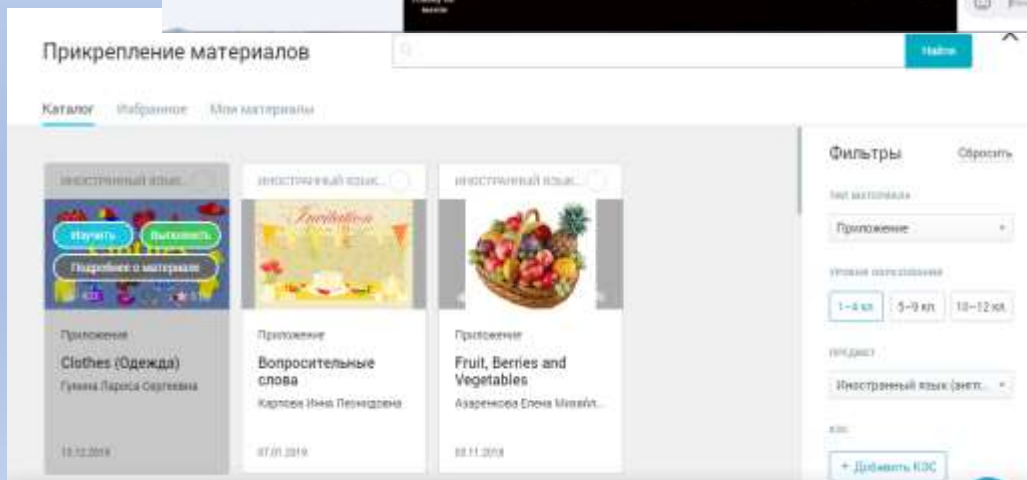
Прикрепление материалов

Найти

Каталог Избранное Мои материалы

ИНОСТРАННЫЙ ЯЗЫК

Изучить Выполнить

Подробнее о материале

Приложение

Clothes (Одежда)

Гунина Лариса Сергеевна

13.12.2018

ИНОСТРАННЫЙ ЯЗЫК

Invitation

Приложение

Вопросительные слова

Карпова Инна Леонидовна

07.01.2019

ИНОСТРАННЫЙ ЯЗЫК

Приложение

Fruit, Berries and Vegetables

Азаренкова Елена Михайл...

03.11.2018

Фильтры

Сбросить

Тип материала

Приложение

Уровни образования

1–4 кл.

5–9 кл.

10–12 кл.

Предмет

Иностранный язык (англ...

КЭС

+ Добавить КЭС